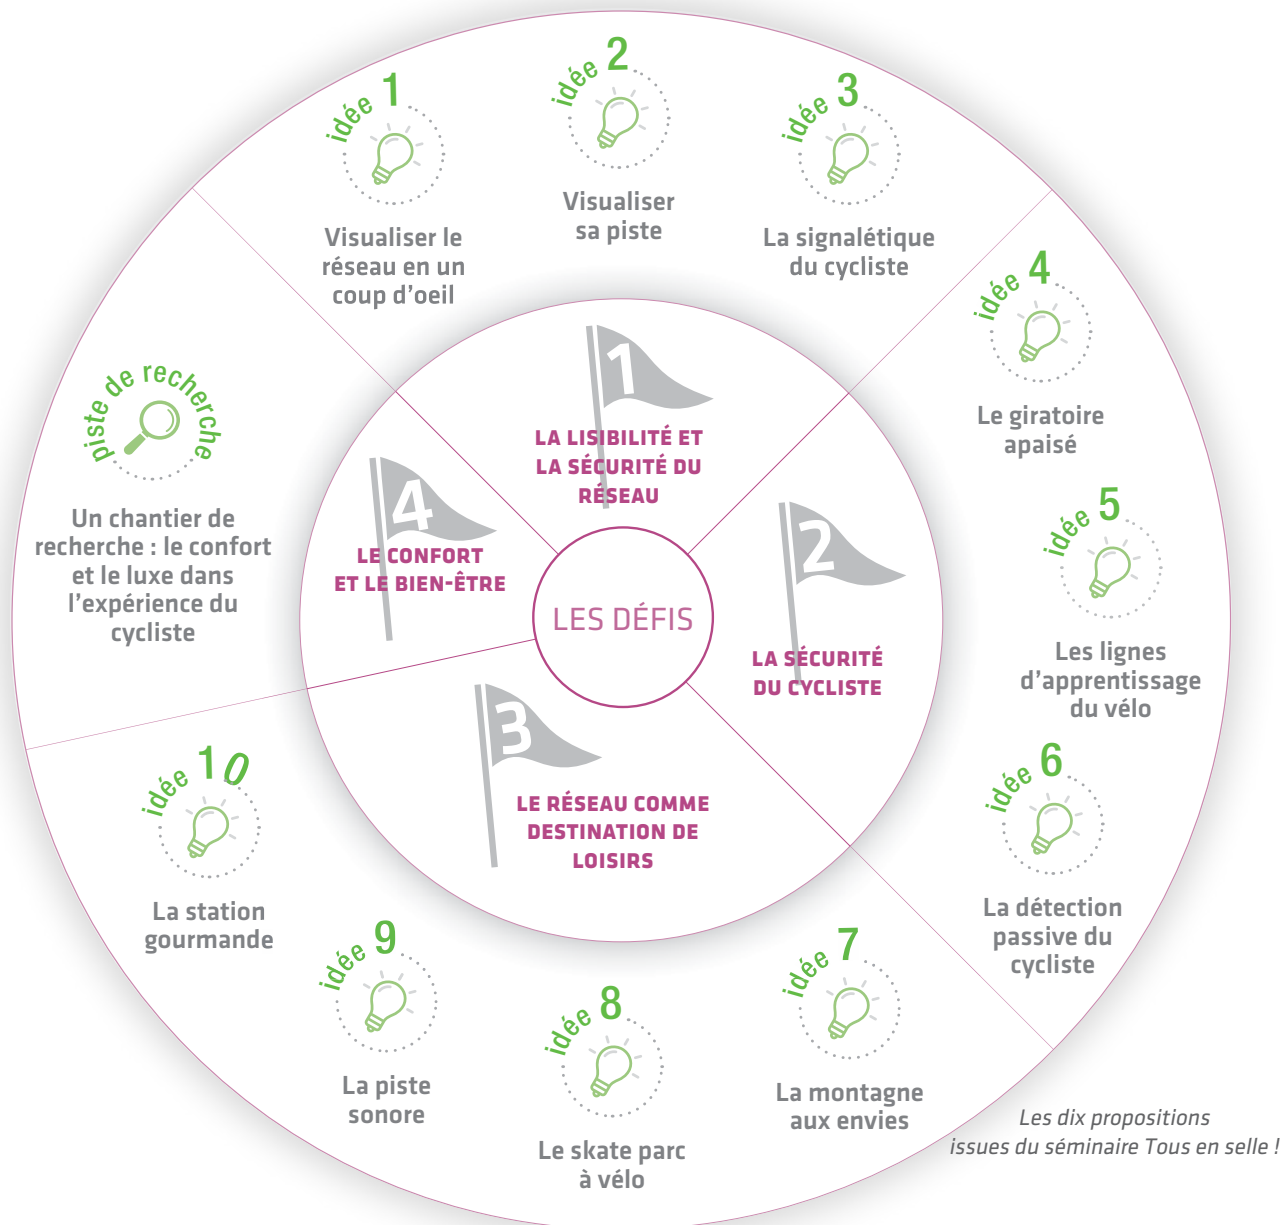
idée 1
Visualiser le réseau en un coup d'oeil

idée 2
Visualiser sa piste

idée 3
La signalétique du cycliste

idée 4
Le giratoire apaisé

idée 5
Les lignes d'apprentissage du vélo

idée 6
La détection passive du cycliste

idée 7
La montagne aux envies

idée 8
Le skate parc à vélo

idée 9
La piste sonore

idée 10
La station gourmande

piste de recherche
Un chantier de recherche : le confort et le luxe dans l'expérience du cycliste

1
LA LISIBILITÉ ET LA SÉCURITÉ DU RÉSEAU

2
LA SÉCURITÉ DU CYCLISTE

3
LE RÉSEAU COMME DESTINATION DE LOISIRS

4
LE CONFORT ET LE BIEN-ÊTRE

LES DÉFIS

Les dix propositions issues du séminaire Tous en selle !